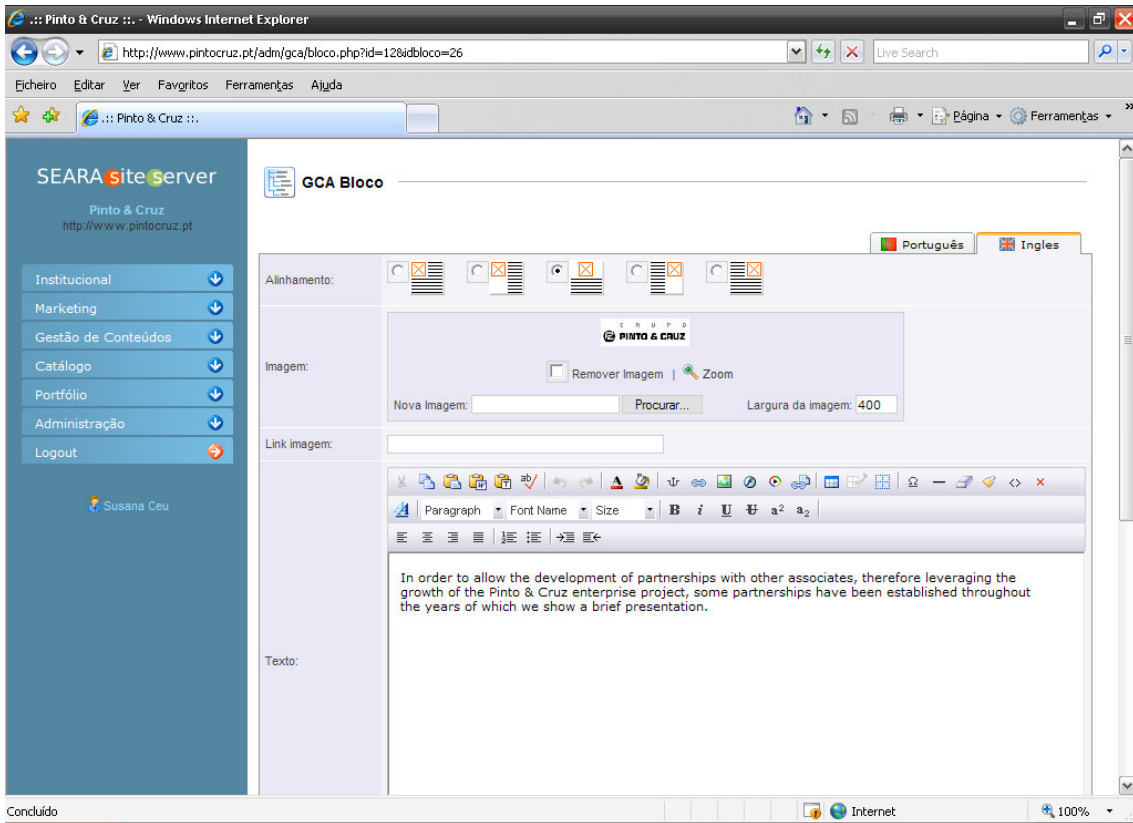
.:: Pinto & Cruz ::. - Windows Internet Explorer

http://www.pintocruz.pt/adm/gca/bloco.php?id=12&idbloco=26

Live Search

Ficheiro Editar Ver Favoritos Ferramentas Ajuda

.:: Pinto & Cruz ::.

Página Ferramentas

SEARA site server

Pinto & Cruz
http://www.pintocruz.pt

Institucional
Marketing
Gestão de Conteúdos
Catálogo
Portfólio
Administração
Logout

Susana Ceu

GCA Bloco

Português Ingles

Alinhamento:

Imagem:

GRUPO PINTO & CRUZ

Remover Imagem | Zoom

Nova Imagem: Procurar... Largura da imagem: 400

Link imagem:

Texto:

Paragraph Font Name Size B i U S $a^2$ $a_2$

In order to allow the development of partnerships with other associates, therefore leveraging the growth of the Pinto & Cruz enterprise project, some partnerships have been established throughout the years of which we show a brief presentation.

Concluído Internet 100%